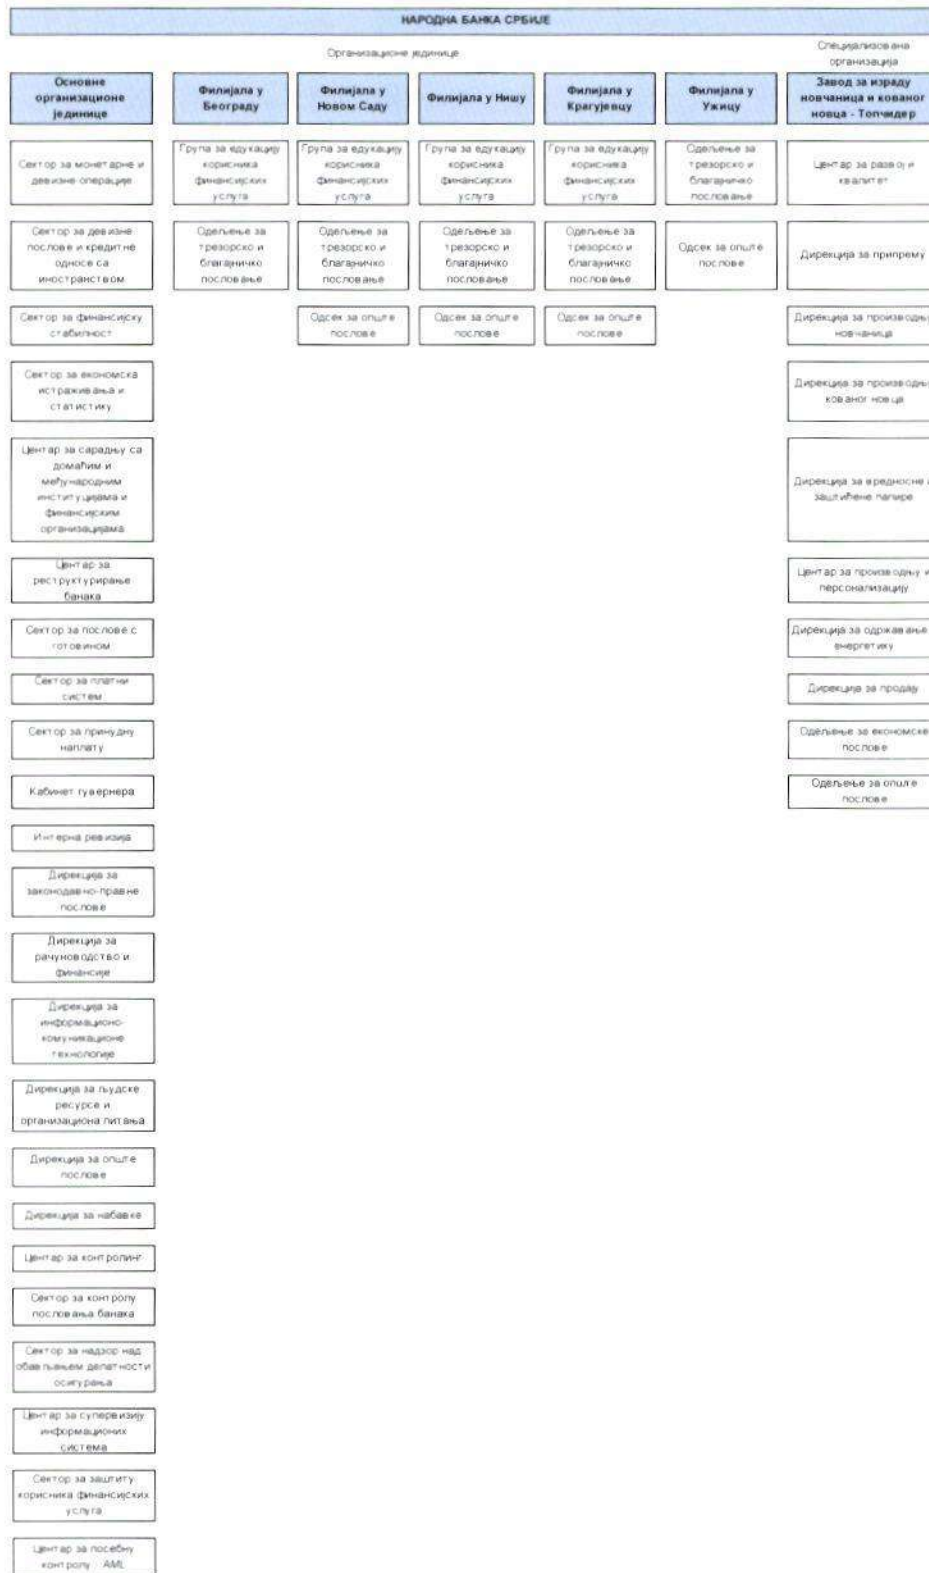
НАРОДНА БАНКА СРБИЈЕ

Организационе јединице

Специјализована организација

Основне организационе јединице

Сектор за монетарне и девизне операције

Сектор за девизне послове и кредитне односе са иностранством

Сектор за финансијску стабилност

Сектор за економска истраживања и статистику

Центар за сарадњу са домаћим и међународним институцијама и финансијским организацијама

Центар за реструктурирање банака

Сектор за послове с готовином

Сектор за платни систем

Сектор за принудну наплату

Кабинет гувернера

Интерна ревизија

Дирекција за законодавно-правне послове

Дирекција за рачуноводство и финансије

Дирекција за информационо-комуникационе технологије

Дирекција за људске ресурсе и организациона питања

Дирекција за опште послове

Дирекција за набавке

Центар за контролинг

Сектор за контролу пословања банака

Сектор за надзор над обављањем делатности осигурања

Центар за супервизију информационих система

Сектор за заштиту корисника финансијских услуга

Центар за посебну контролу - AML

Филијала у Београду

Група за едукацију корисника финансијских услуга

Одељење за трезорско и благајничко пословање

Филијала у Новом Саду

Група за едукацију корисника финансијских услуга

Одељење за трезорско и благајничко пословање

Одсек за опште послове

Филијала у Нишу

Група за едукацију корисника финансијских услуга

Одељење за трезорско и благајничко пословање

Одсек за опште послове

Филијала у Крагујевцу

Група за едукацију корисника финансијских услуга

Одељење за трезорско и благајничко пословање

Одсек за опште послове

Филијала у Ужицу

Одељење за трезорско и благајничко пословање

Одсек за опште послове

Завод за израду новчаница и кованог новца - Топчидер

Центар за развој и квалитет

Дирекција за припрему

Дирекција за производњу новчаница

Дирекција за производњу кованог новца

Дирекција за вредносне и заштићене папире

Центар за производњу и персонализацију

Дирекција за одржавање и енергетику

Дирекција за продају

Одељење за економске послове

Одељење за опште послове